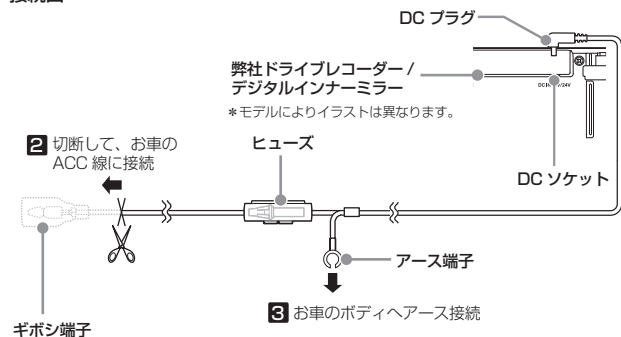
接続図

DC プラグ

弊社ドライブレコーダー / デジタルインナーミラー

＊モデルによりイラストは異なります。

DC12V/24V

2 切断して、お車の ACC 線に接続

ヒューズ

DC ソケット

アース端子

3 お車のボディへアース接続

ギボシ端子